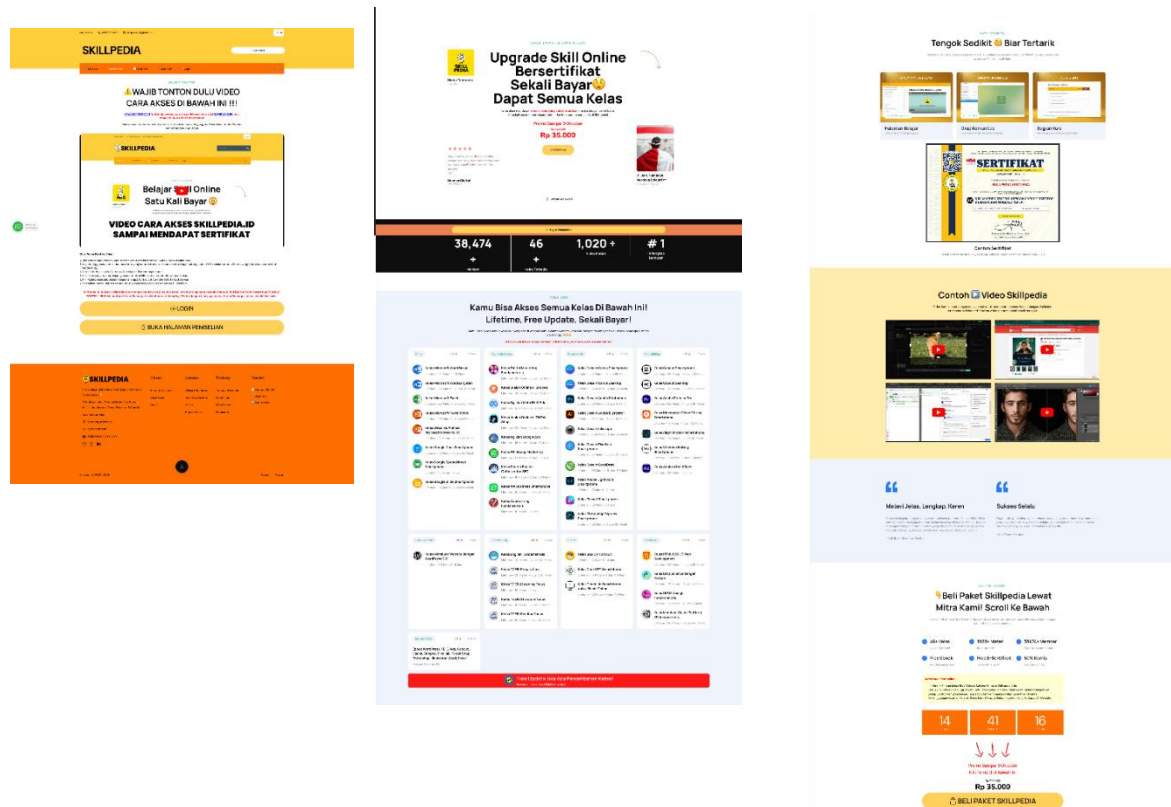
SKILLPEDIA

⚠️WAJIB TONTON DULU VIDEO CARA AKSES DI BAWAH INI !!!

SKILLPEDIA

Belajar Skill Online Satu Kali Bayar

VIDEO CARA AKSES SKILLPEDIA.ID SAMPAI MENDAPAT SERTIFIKAT

LOGIN

BUKA HALAMAN PEMBELIAN

SKILLPEDIA

Upgrade Skill Online Bersertifikat Sekali Bayar Dapat Semua Kelas

Rp 35.000

38,474 +

46 +

1,020 +

# 1

Kamu Bisa Akses Semua Kelas Di Bawah Ini! Lifetime, Free Update, Sekali Bayar!

Tengok Sedikit Biar Tertarik

SERTIFIKAT

Contoh Sertifikat

Contoh Video Skillpedia

Materi Jelas, Lengkap, Keren

Sukses Selalu

Beli Paket Skillpedia Lewat Mitra Kami! Scroll Ke Bawah

14

41

16

Rp 35.000

BELI PAKET SKILLPEDIA